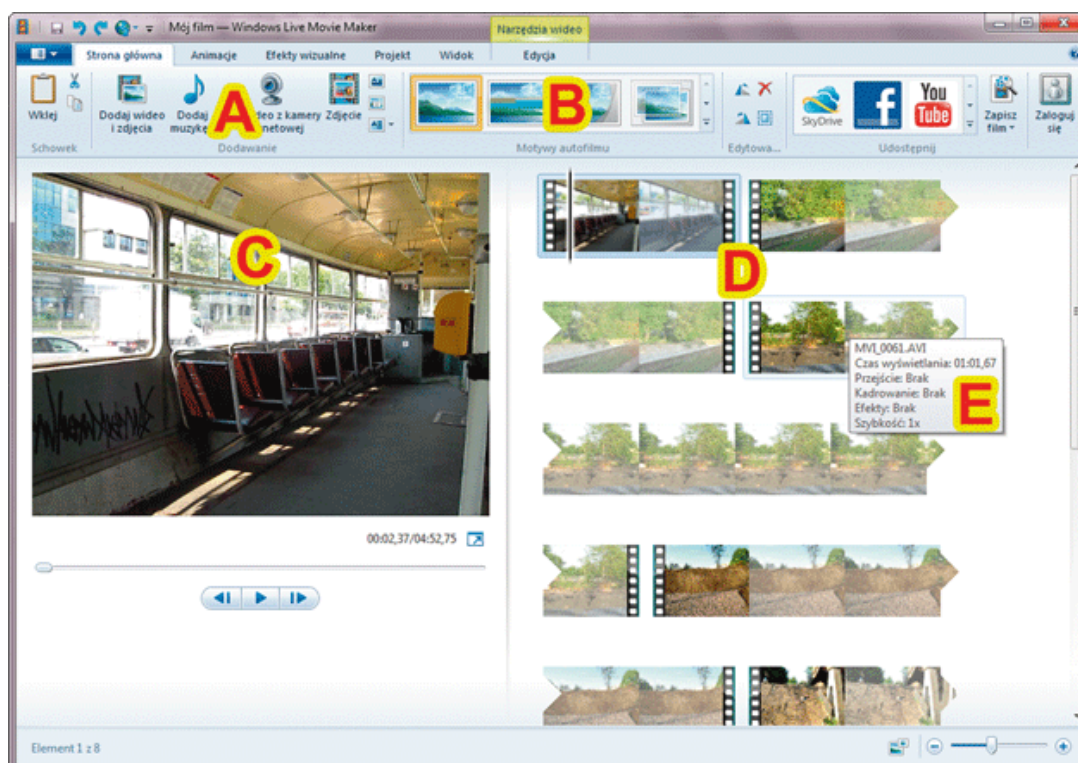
Mój film — Windows Live Movie Maker

Narzędzia wideo

Strona główna
Animacje
Efekty wizualne
Projekt
Widok
Edycja

Wklej
Schowek

Dodaj wideo i zdjęcia
Dodaj muzykę
Wideo z kamery internetowej
Zdjęcie
Dodawanie

A

B

Motywy autofilmu

Edytowa...

SkyDrive
You Tube
Udostępnij

Zapisz film
Zaloguj się

C

D

MVI_0061.AVI
Czas wyświetlania: 01:01,67
Przejście: Brak
Kadrowanie: Brak
Efekty: Brak
Szybkość: 1x

E

00:02,37/04:52,75

Element 1 z 8